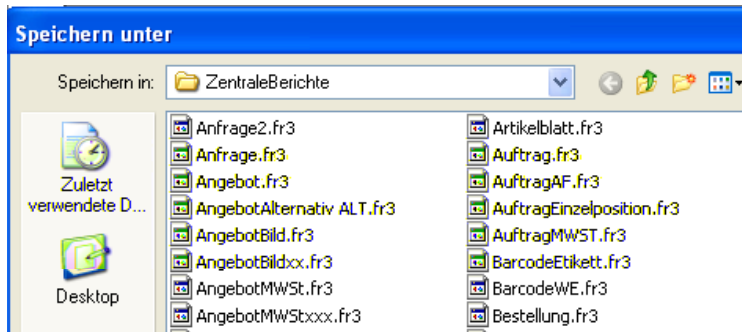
Speichern unter

Speichern in: ZentraleBerichte

Zuletzt verwendete D...

Desktop

Anfrage2.fr3
Anfrage.fr3
Angebot.fr3
AngebotAlternativ ALT.fr3
AngebotBild.fr3
AngebotBildxx.fr3
AngebotMWSt.fr3
AngebotMWStxxx.fr3

Artikelblatt.fr3
Auftrag.fr3
AuftragAF.fr3
AuftragEinzelposition.fr3
AuftragMWST.fr3
BarcodeEtikett.fr3
BarcodeWE.fr3
Bestellung.fr3